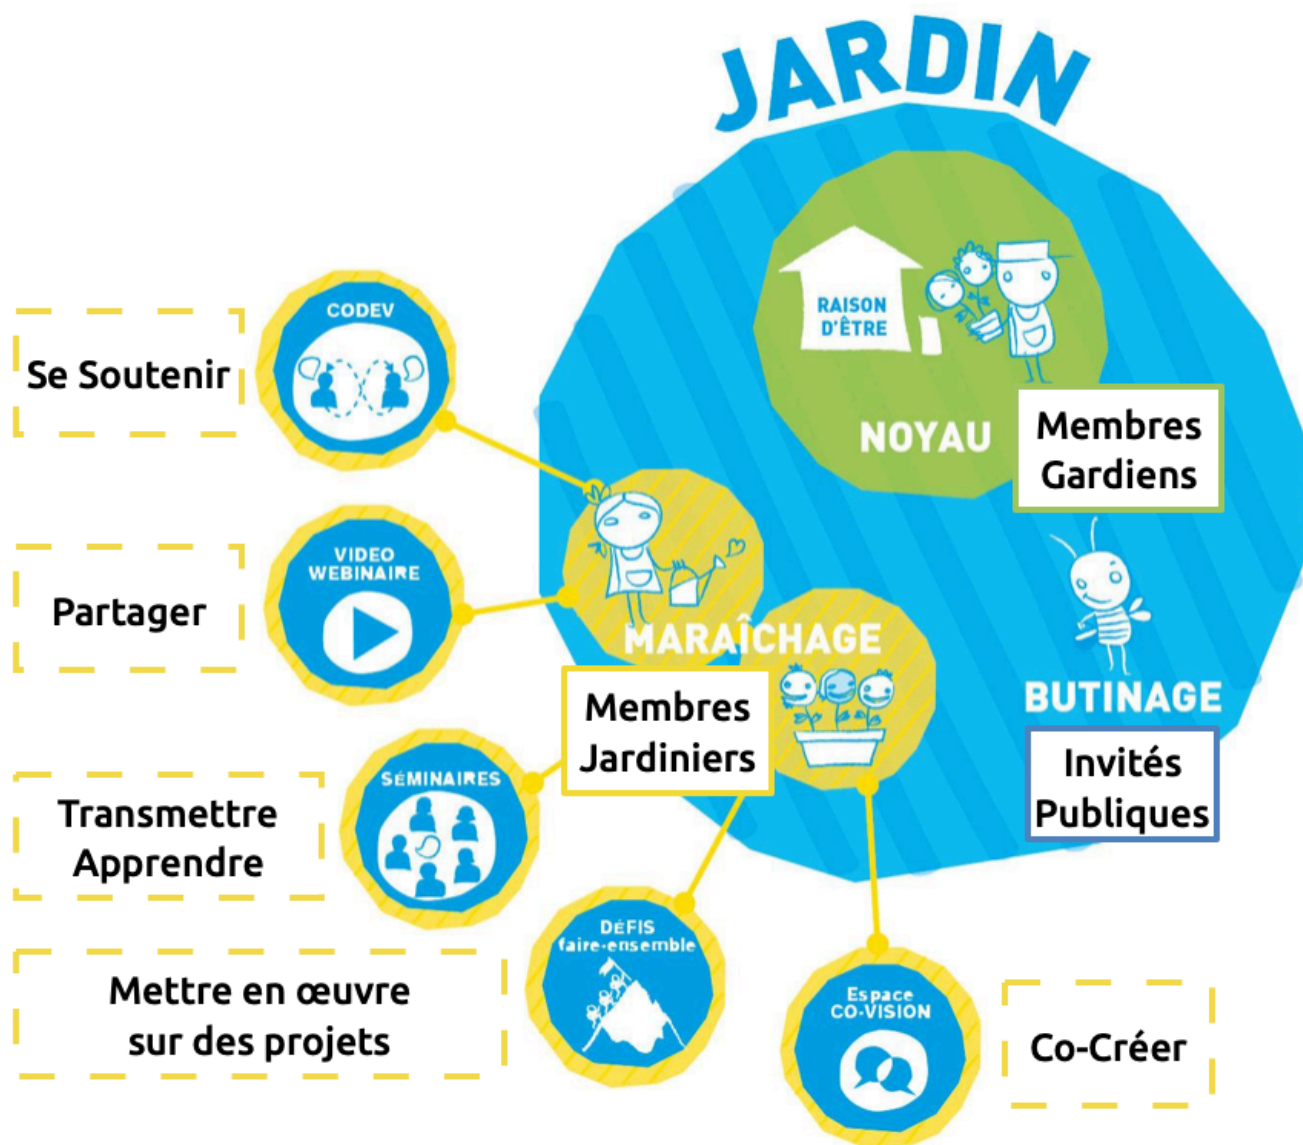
JARDIN

RAISON D'ÊTRE

NOYAU

Membres Gardiens

BUTINAGE

Invités Publiques

MARAÎCHAGE

Membres Jardiniers

CODEV

Se Soutenir

VIDEO WEBINAIRE

Partager

SÉMINAIRES

Transmettre Apprendre

DÉFIS faire-ensemble

Mettre en œuvre sur des projets

Espace CO-VISION

Co-Créer